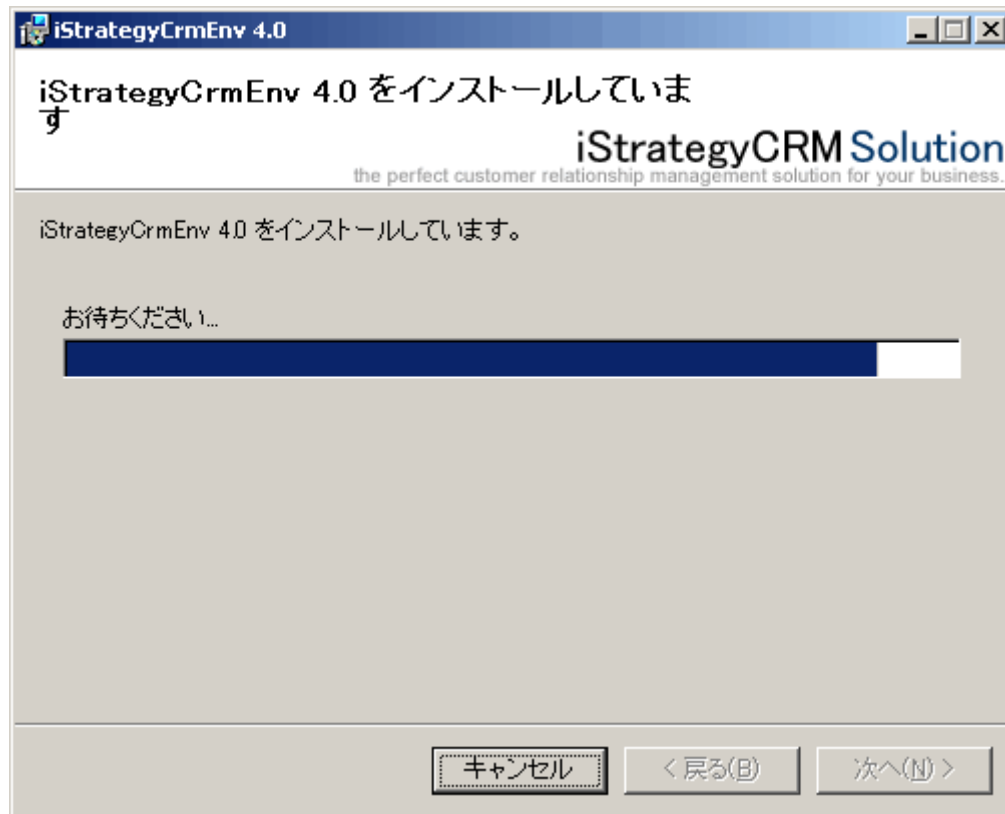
iStrategyCrmEnv 4.0

iStrategyCrmEnv 4.0 をインストールしています

iStrategyCRM Solution
the perfect customer relationship management solution for your business.

iStrategyCrmEnv 4.0 をインストールしています。

お待ちください...

キャンセル
< 戻る(B)
次へ(N) >